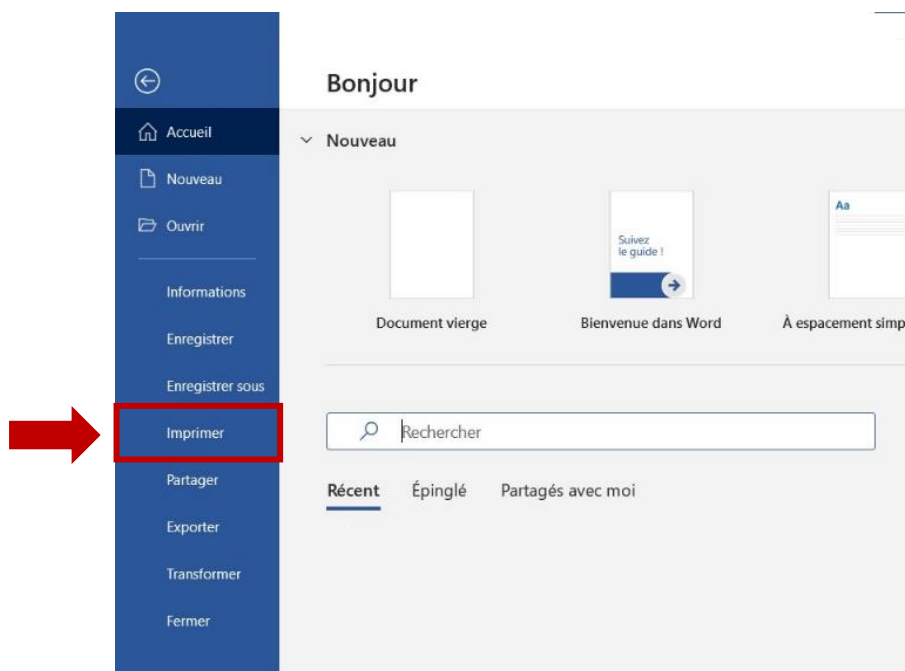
Accueil

Nouveau

Ouvrir

Informations

Enregistrer

Enregistrer sous

Imprimer

Partager

Exporter

Transformer

Fermer

Bonjour

Nouveau

Document vierge

Suivez le guide !

Bienvenue dans Word

Aa

À espacement simp

Rechercher

Récent Épinglé Partagés avec moi